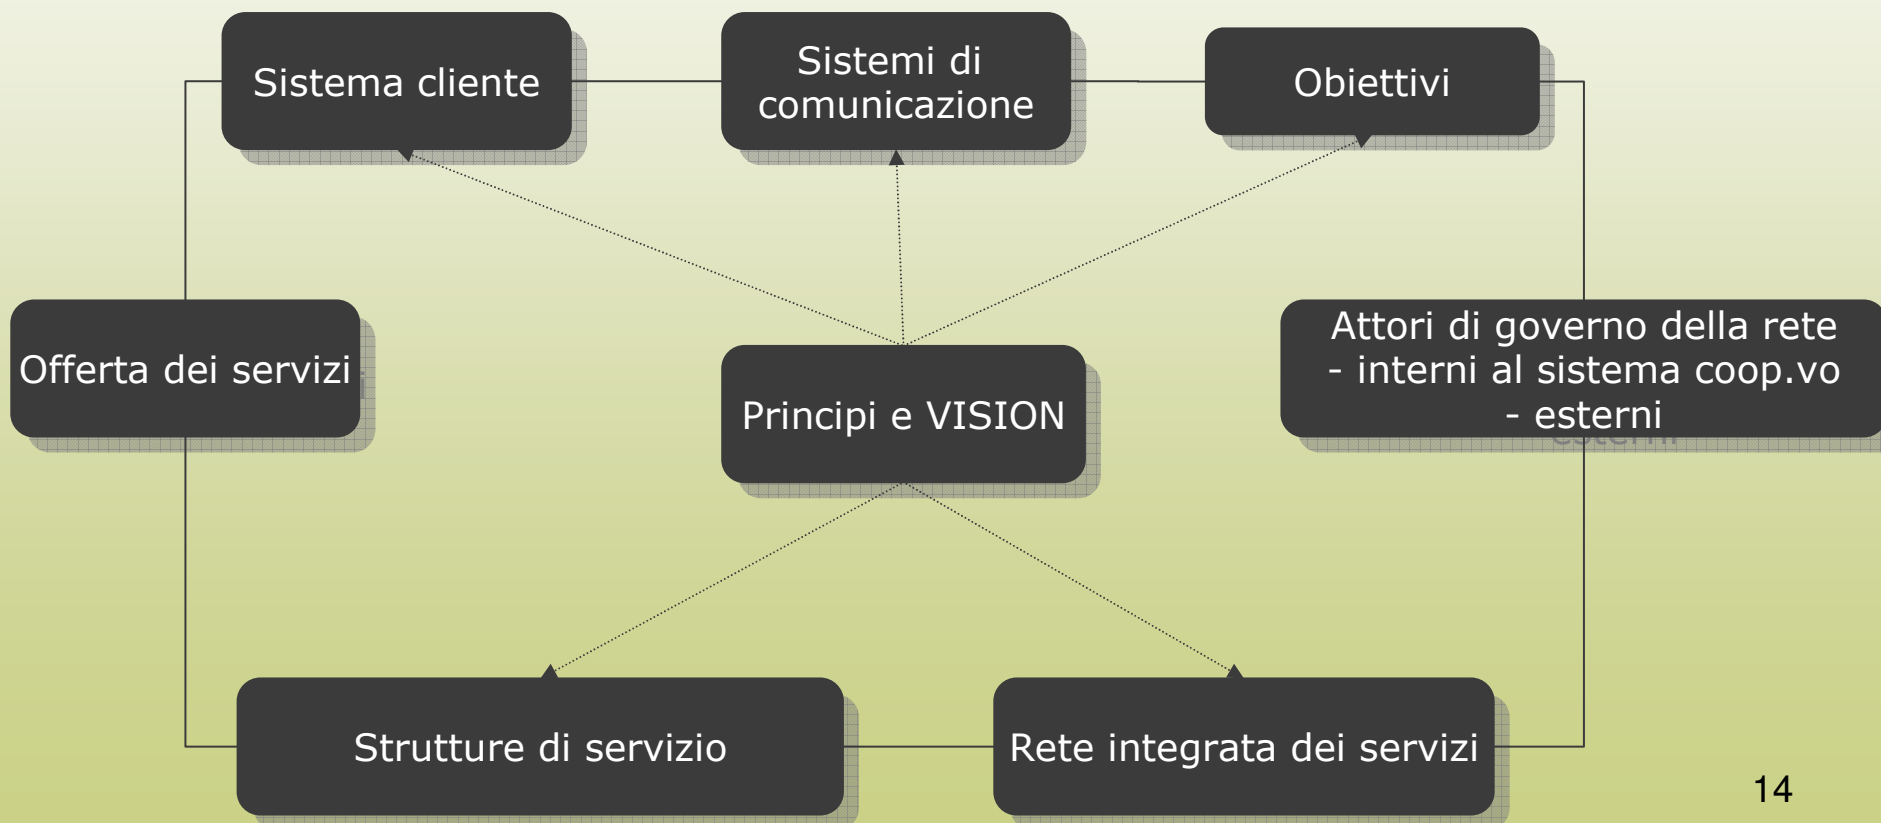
Sistema cliente

Sistemi di comunicazione

Obiettivi

Offerta dei servizi

Principi e VISION

Attori di governo della rete
- interni al sistema coop.vo
- esterni

Strutture di servizio

Rete integrata dei servizi

14